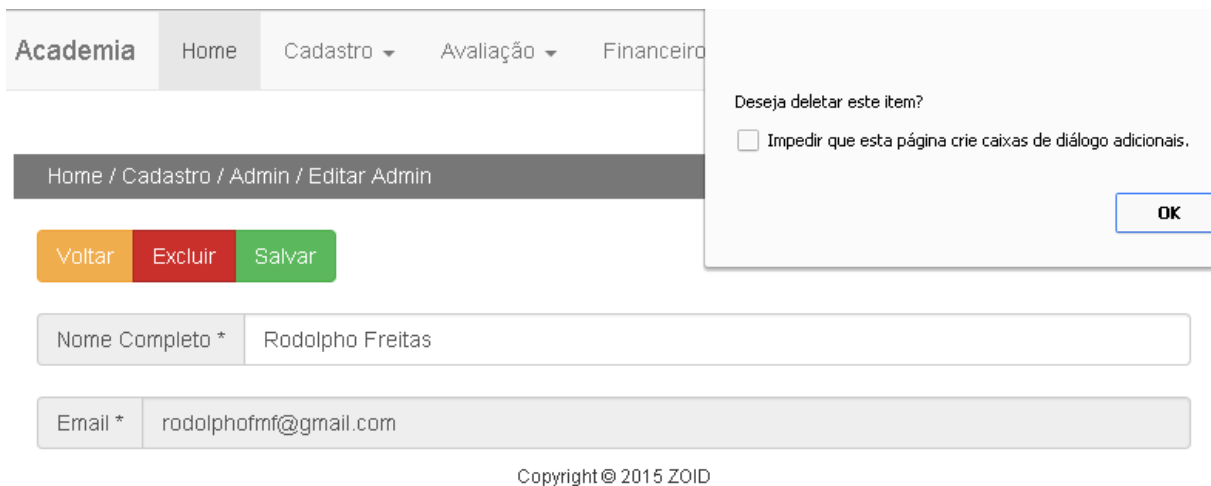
Academia Home Cadastro ▾ Avaliação ▾ Financeiro

Deseja deletar este item?

Impedir que esta página crie caixas de diálogo adicionais.

OK

Home / Cadastro / Admin / Editar Admin

Voltar Excluir Salvar

Nome Completo * Rodolpho Freitas

Email * rodolphofmf@gmail.com

Copyright © 2015 ZOID